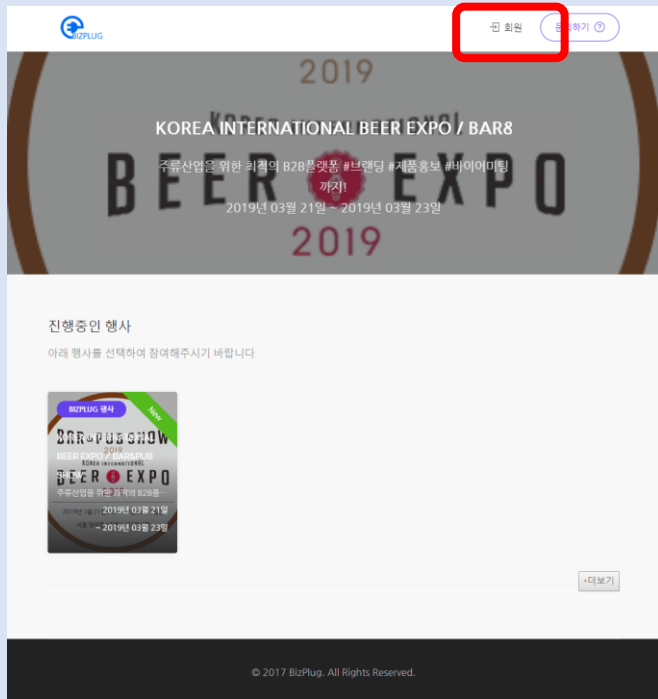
BIZPLUG

회원 문의하기 ?

2019

BEER EXPO

2019

KOREA INTERNATIONAL BEER EXPO / BAR8

주류산업을 위한 최적의 B2B플랫폼 #브랜딩 #제품홍보 #바이어미팅 까지!

2019년 03월 21일 ~ 2019년 03월 23일

진행중인 행사

아래 행사를 선택하여 참여해주시기 바랍니다

BIZPLUG 행사

New

BAR & PUB SHOW 2019

KOREA INTERNATIONAL

BEER EXPO

BEER EXPO / BAR&PUB

주류산업을 위한 최적의 B2B플

2019년 03월 21일

~ 2019년 03월 23일

+더보기

© 2017 BizPlug. All Rights Reserved.